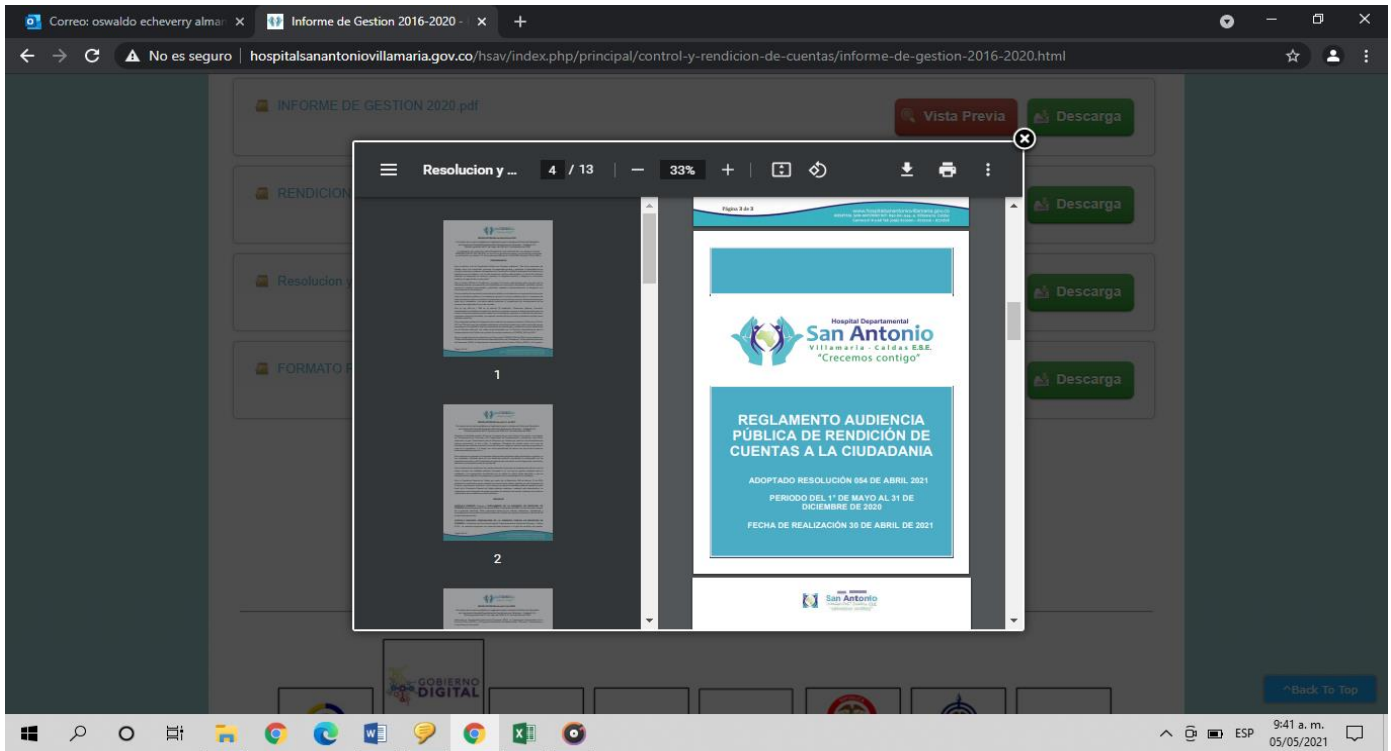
Correo: oswaldo echeverry alma ×
Informe de Gestion 2016-2020 - ×
+

No es seguro | hospitalsanantoniovillamaria.gov.co/hsav/index.php/principal/control-y-rendicion-de-cuentas/informe-de-gestion-2016-2020.html

INFORME DE GESTION 2020.pdf
Vista Previa
Descarga

RENDICION
Descarga

Resolucion
Descarga

FORMATO
Descarga

Resolucion y ... 4 / 13 — 33% +

1

2

Página 3 de 3

Hospital Departamental
San Antonio
Villamaría - Caldas E.S.E.
"Crecemos contigo"

REGLAMENTO AUDIENCIA PÚBLICA DE RENDICIÓN DE CUENTAS A LA CIUDADANIA

ADOPTADO RESOLUCIÓN 054 DE ABRIL 2021

PERIODO DEL 1° DE MAYO AL 31 DE DICIEMBRE DE 2020

FECHA DE REALIZACIÓN 30 DE ABRIL DE 2021

San Antonio

GOBIERNO DIGITAL

^Back To Top

ESP 9:41 a. m. 05/05/2021